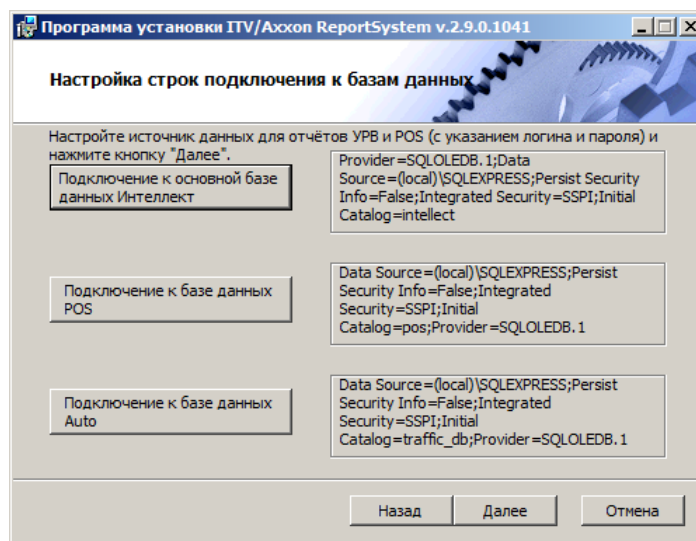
Программа установки ITV/Axxon ReportSystem v.2.9.0.1041

Настройка строк подключения к базам данных

Настройте источник данных для отчётов УРВ и POS (с указанием логина и пароля) и нажмите кнопку "Далее".

Подключение к основной базе данных Интеллект

Provider=SQLOLEDB.1;Data Source=(local)\SQLEXPRESS;Persist Security Info=False;Integrated Security=SSPI;Initial Catalog=intellect

Подключение к базе данных POS

Data Source=(local)\SQLEXPRESS;Persist Security Info=False;Integrated Security=SSPI;Initial Catalog=pos;Provider=SQLOLEDB.1

Подключение к базе данных Auto

Data Source=(local)\SQLEXPRESS;Persist Security Info=False;Integrated Security=SSPI;Initial Catalog=traffic_db;Provider=SQLOLEDB.1

Назад Далее Отмена